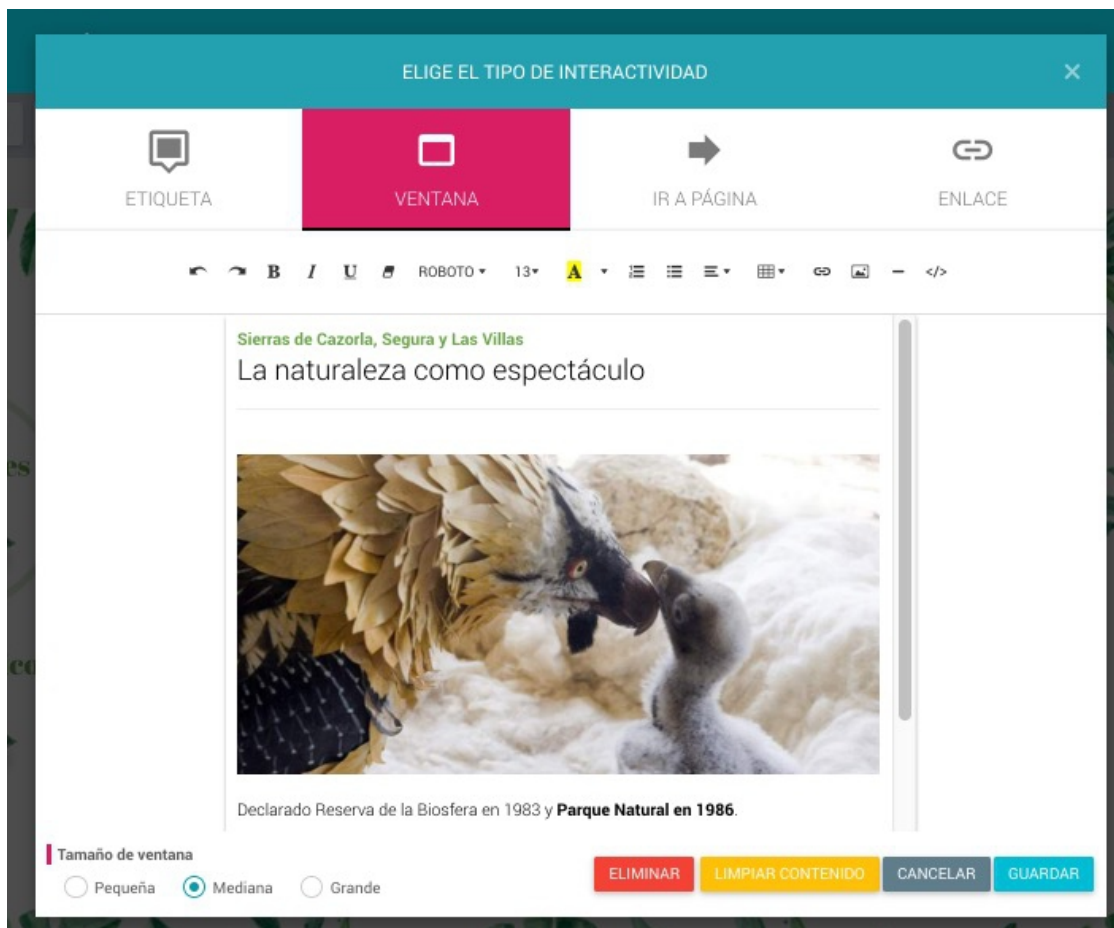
ELIGE EL TIPO DE INTERACTIVIDAD ×

ETIQUETA VENTANA IR A PÁGINA ENLACE

B I U ROBOTO ▾ 13▾ A ▾ </>

Sierras de Cazorla, Segura y Las Villas
La naturaleza como espectáculo

Declarado Reserva de la Biosfera en 1983 y **Parque Natural en 1986**.

Tamaño de ventana
Pequeña Mediana Grande

ELIMINAR LIMPIAR CONTENIDO CANCELAR GUARDAR